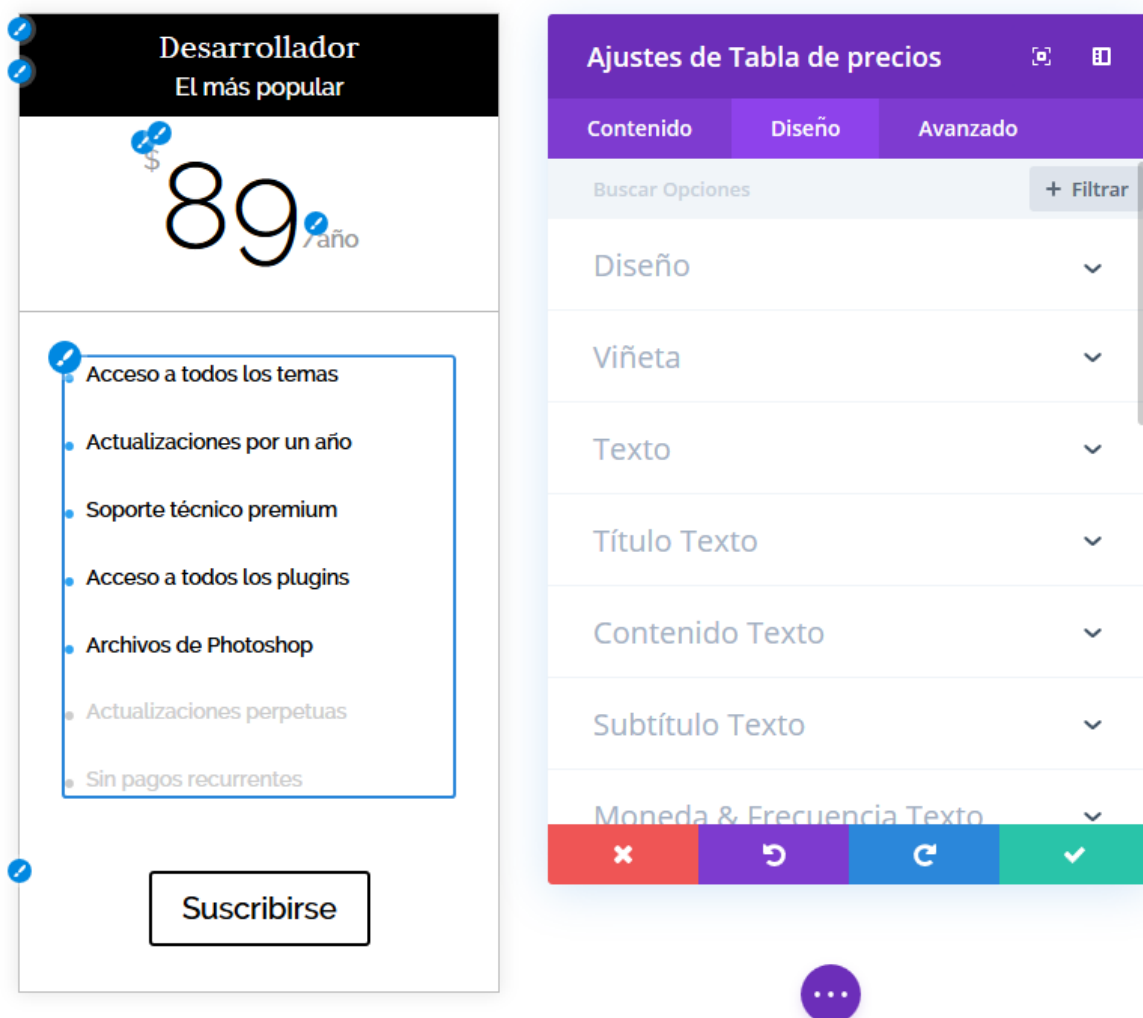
Desarrollador
El más popular

$
89
/año

Acceso a todos los temas
Actualizaciones por un año
Soporte técnico premium
Acceso a todos los plugins
Archivos de Photoshop
Actualizaciones perpetuas
Sin pagos recurrentes

Suscribirse

Ajustes de Tabla de precios

Contenido
Diseño
Avanzado

Buscar Opciones
+ Filtrar

Diseño
Viñeta
Texto
Título Texto
Contenido Texto
Subtítulo Texto
Moneda & Frecuencia Texto